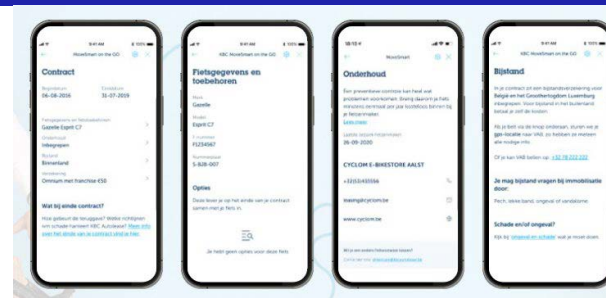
9:41 AM
KBC MoveSmart on the GO

Contract

Begindatum
06-08-2016

Einddatum
31-07-2019

Fietsgegevens en toebehoren
Gazelle Esprit C7

Onderhoud
Inbegrepen

Bijstand
Binnenland

Verzekering
Omnium met franchise €50

Wat bij einde contract?

Hoe gebeurt de teruggave? Welke richtlijnen om schade hersteld? KBC Autolease? Meer info over het einde van je contract vind je hier.

9:41 AM
KBC MoveSmart on the GO

Fietsgegevens en toebehoren

Merk
Gazelle

Model
Esprit C7

Framenr
F1234567

Nummerplaat
5-BJB-007

Opties

Deze lease je op het einde van je contract samen met je fiets in.

Je hebt geen opties voor deze fiets

12:13
MoveSmart

Onderhoud

Een preventieve controle kan heel wat problemen voorkomen. Breng daarom je fiets minstens eenmaal per jaar kosteloos binnen bij je fietsenmaker.
Lees meer

Laatste aangemelde onderhoud
26-09-2020

CYCLOM E-BIKESTORE AALST

+3253455556

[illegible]@cyclom.be

www.cyclom.be

Wil je een andere fietsenmaker kiezen?
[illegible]

9:41 AM
KBC MoveSmart on the GO

Bijstand

In je contract zit een bijstandsverzekering voor België en het Groothertogdom Luxemburg inbegrepen. Voor bijstand in het buitenland betaal je zelf de kosten.

Als je belt via de knop onderaan, sturen we je gps-locatie naar VAB, zo hebben ze meteen alle nodige info.

Of je kan VAB bellen op: +32 78 222 222

Je mag bijstand vragen bij immobilisatie door:

Pech, lekke band, ongeval of vandalisme

Schade en/of ongeval?

Kijk bij 'ongeval en schade' wat je moet doen.